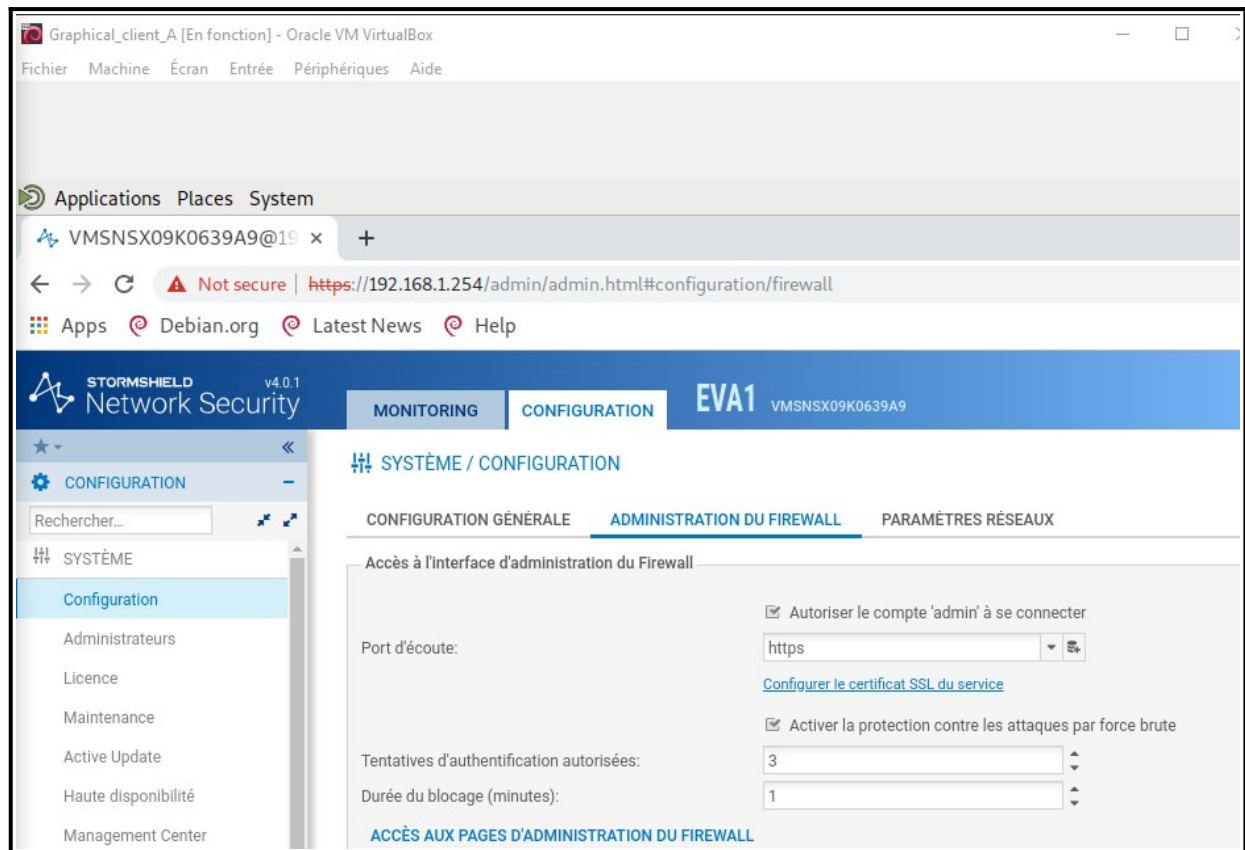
Graphical_client_A [En fonction] - Oracle VM VirtualBox

Fichier Machine Écran Entrée Périphériques Aide

Applications Places System

VMSNSX09K0639A9@19 ×

+

Not secure | https://192.168.1.254/admin/admin.html#configuration/firewall

Apps Debian.org Latest News Help

STORMSHIELD Network Security v4.0.1

MONITORING CONFIGURATION

EVA1 VMSNSX09K0639A9

CONFIGURATION

Rechercher...

SYSTÈME

Configuration

Administrateurs

Licence

Maintenance

Active Update

Haute disponibilité

Management Center

SYSTÈME / CONFIGURATION

CONFIGURATION GÉNÉRALE ADMINISTRATION DU FIREWALL PARAMÈTRES RÉSEAUX

Accès à l'interface d'administration du Firewall

Autoriser le compte 'admin' à se connecter

Port d'écoute: https

Configurer le certificat SSL du service

Activer la protection contre les attaques par force brute

Tentatives d'authentification autorisées: 3

Durée du blocage (minutes): 1

ACCÈS AUX PAGES D'ADMINISTRATION DU FIREWALL